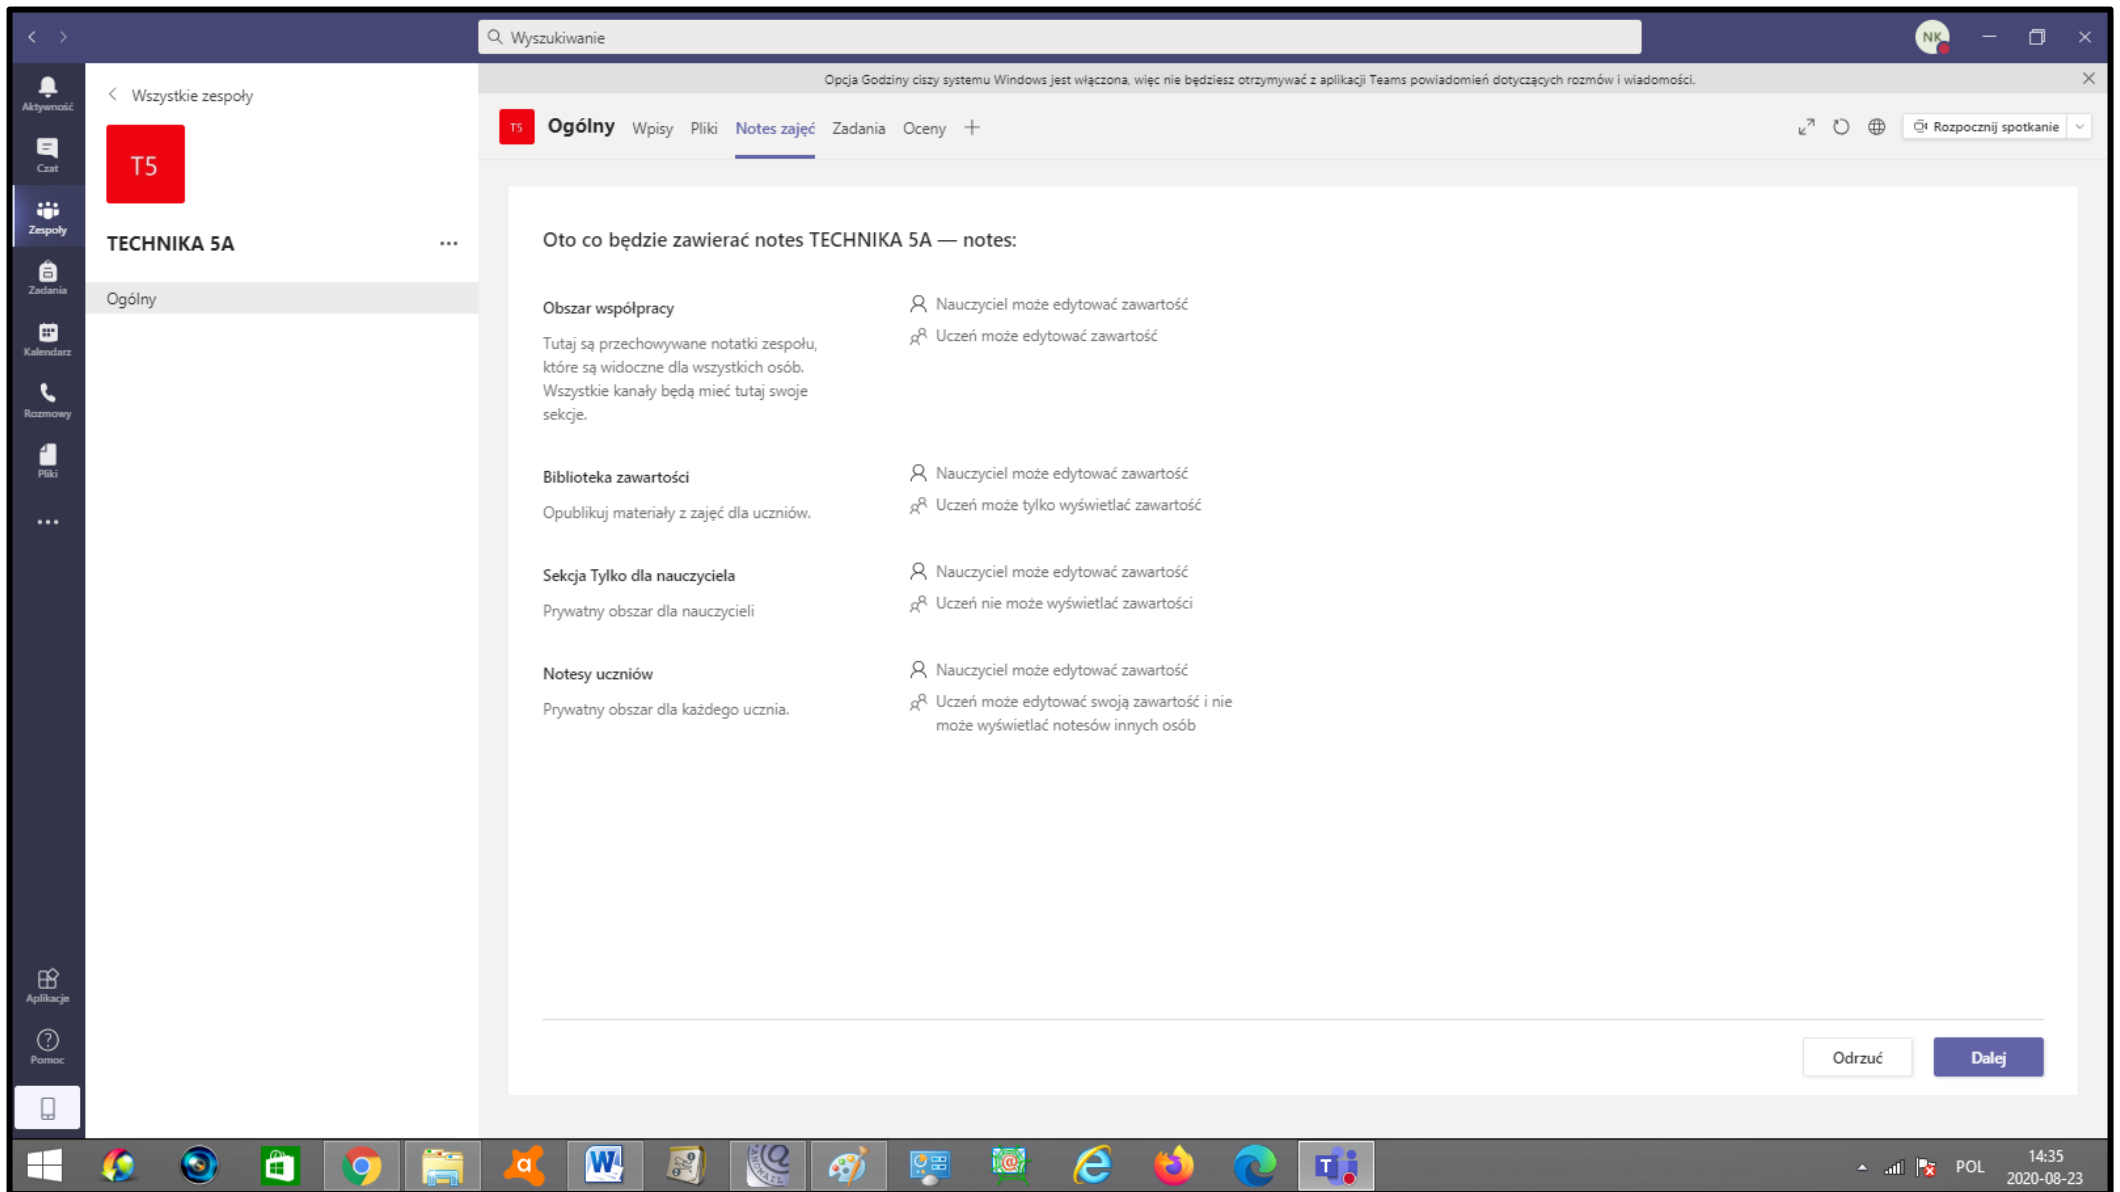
Wyszukiwanie

NK

Aktywność
Czat
Zespoły
Zadania
Kalendarz
Rozmowy
Pliki
...
Aplikacje
Pomoc

Wszystkie zespoły

T5

TECHNIKA 5A ...

Ogólny

Opcja Godziny ciszy systemu Windows jest włączona, więc nie będziesz otrzymywać z aplikacji Teams powiadomień dotyczących rozmów i wiadomości.

T5 Ogólny Wpisy Pliki Notes zajęć Zadania Oceny +

Rozpocznij spotkanie

Oto co będzie zawierać notes TECHNIKA 5A — notes:

Obszar współpracy

Tutaj są przechowywane notatki zespołu, które są widoczne dla wszystkich osób. Wszystkie kanały będą mieć tutaj swoje sekcje.

Nauczyciel może edytować zawartość
Uczeń może edytować zawartość

Biblioteka zawartości

Opublikuj materiały z zajęć dla uczniów.

Nauczyciel może edytować zawartość
Uczeń może tylko wyświetlać zawartość

Sekcja Tylko dla nauczyciela

Prywatny obszar dla nauczycieli

Nauczyciel może edytować zawartość
Uczeń nie może wyświetlać zawartości

Notesy uczniów

Prywatny obszar dla każdego ucznia.

Nauczyciel może edytować zawartość
Uczeń może edytować swoją zawartość i nie może wyświetlać notesów innych osób

Odrzuć Dalej

POL 14:35 2020-08-23